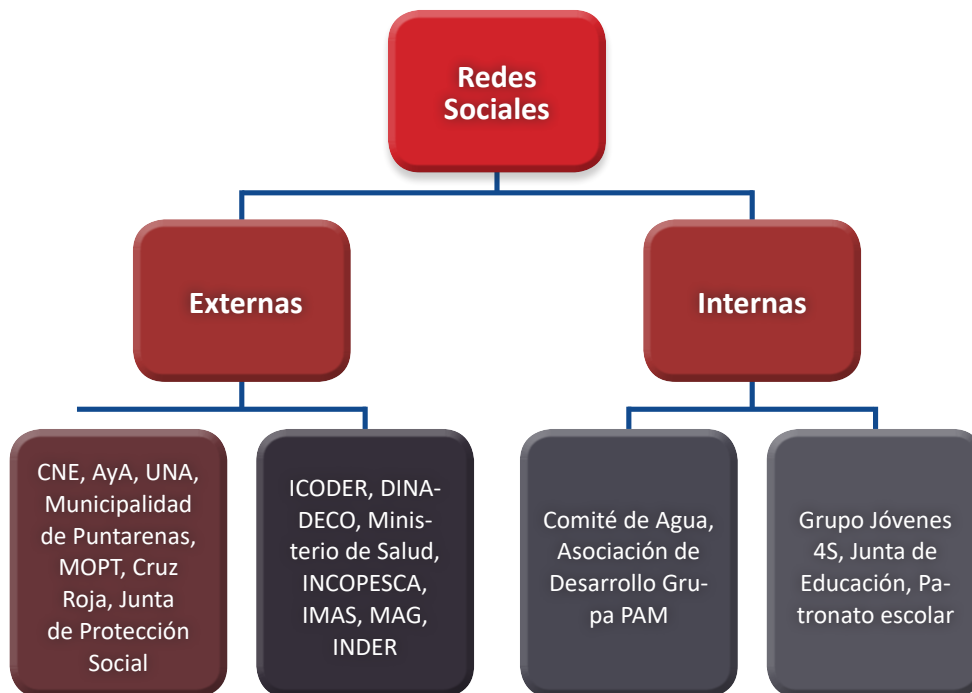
Redes Sociales

Externas

Internas

CNE, AyA, UNA, Municipalidad de Puntarenas, MOPT, Cruz Roja, Junta de Protección Social

ICODER, DINADECO, Ministerio de Salud, INCOPESCA, IMAS, MAG, INDER

Comité de Agua, Asociación de Desarrollo Grupa PAM

Grupo Jóvenes 4S, Junta de Educación, Patronato escolar